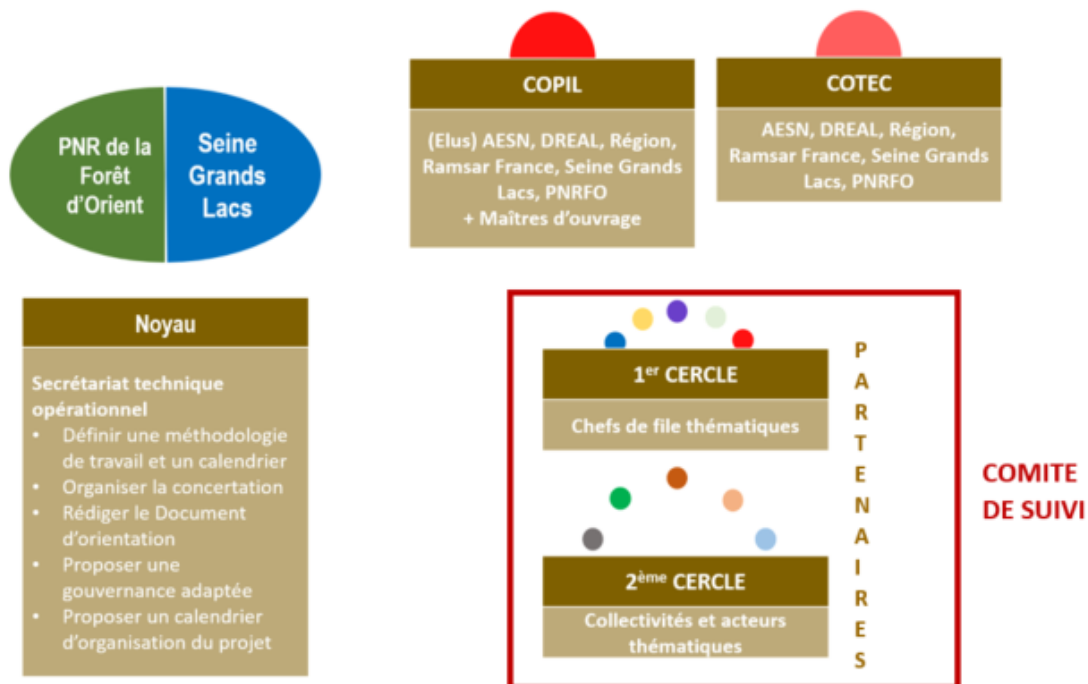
PNR de la Forêt d'Orient

Seine Grands Lacs

COPIL

(Elus) AESN, DREAL, Région, Ramsar France, Seine Grands Lacs, PNRFO
+ Maîtres d'ouvrage

COTEC

AESN, DREAL, Région, Ramsar France, Seine Grands Lacs, PNRFO

Noyau

Secrétariat technique opérationnel
- Définir une méthodologie de travail et un calendrier
- Organiser la concertation
- Rédiger le Document d'orientation
- Proposer une gouvernance adaptée
- Proposer un calendrier d'organisation du projet

1$^{er}$ CERCLE

Chefs de file thématiques

2$^{ème}$ CERCLE

Collectivités et acteurs thématiques

PARTENAIRES

COMITE DE SUIVI